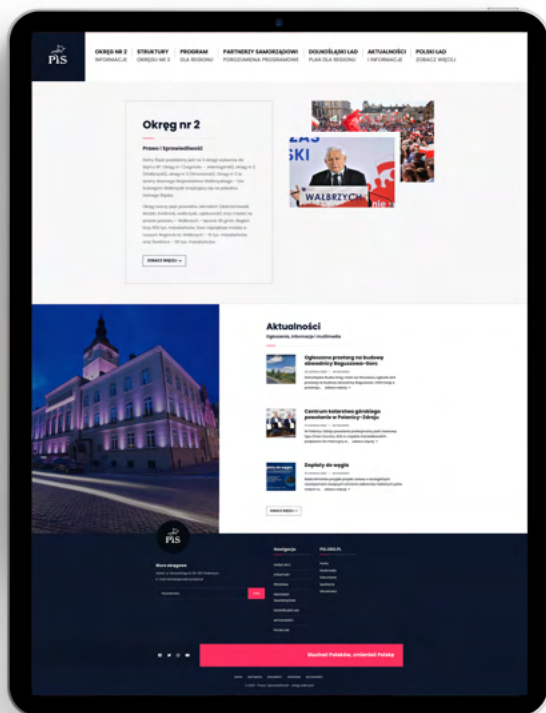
PiS

OKRĘG NR 2
INFORMACJE

STRUKTURY
OKRĘGU NR 2

PROGRAM
DLA REGIONU

PARTNERZY SAMORZĄDOWI
POROZUMIENIA PROGRAMOWE

DOLNOŚLĄSKI ŁAD
PLAN DLA REGIONU

AKTUALNOŚCI
I INFORMACJE

POLSKI ŁAD
ZOBACZ WIĘCEJ

Okręg nr 2

Prawo i Sprawiedliwość

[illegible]

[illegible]

ZOBACZ WIĘCEJ

WAŁBRZYCH

Aktualności

Ogłoszenia, informacje i multimedia

Ogłoszono przetarg na budowę obwodnicy Boguszowa-Gorc

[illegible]

Centrum kulturowe górniczego powstanie w Polanicy-Zdroju

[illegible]

Dopłaty do węgla

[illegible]

ZOBACZ WIĘCEJ

PiS

Nawigacja

POLSKI.PL

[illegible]

Słuchać Polaków, zmieniać Polskę

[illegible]